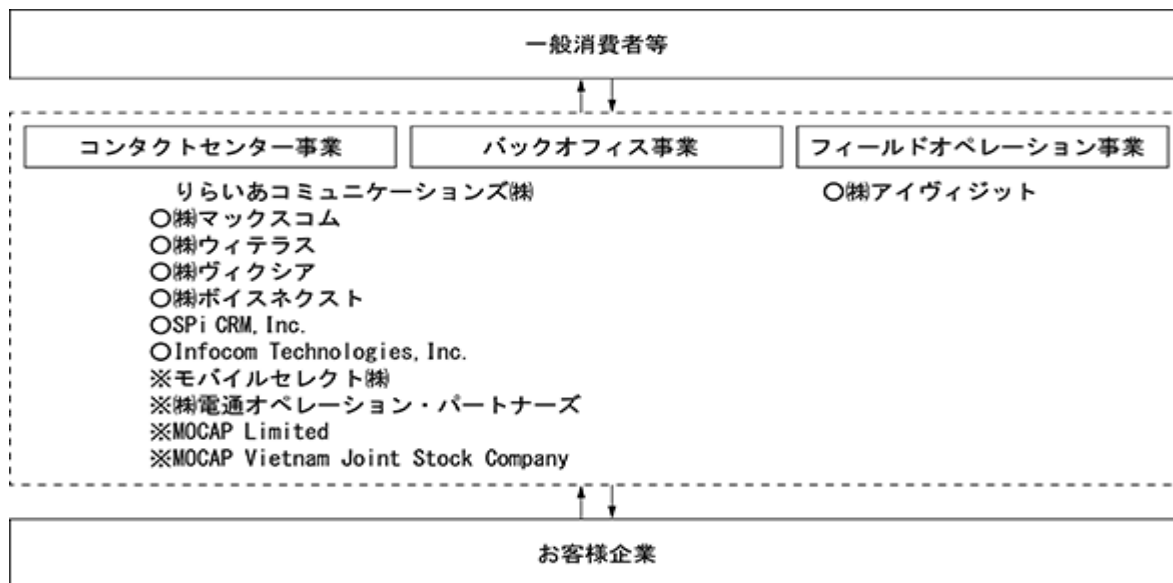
一般消費者等

コンタクトセンター事業

バックオフィス事業

フィールドオペレーション事業

りらいあコミュニケーションズ㈱
○㈱マックスコム
○㈱ウィテラス
○㈱ヴィクシア
○㈱ボイスネクスト
○SPi CRM, Inc.
○Infocom Technologies, Inc.
※モバイルセレクト㈱
※㈱電通オペレーション・パートナーズ
※MOCAP Limited
※MOCAP Vietnam Joint Stock Company

○㈱アイヴィジット

お客様企業